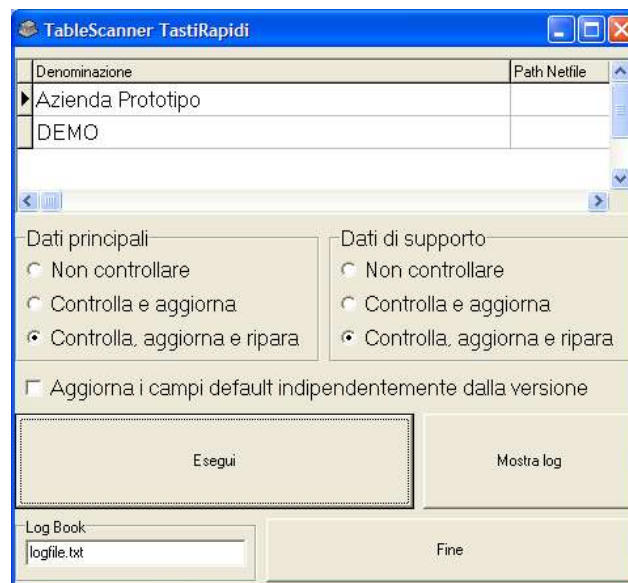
TableScanner TastiRapidi

| Denominazione | Path Netfile |
|---|---|
| Azienda Prototipo | |
| DEMO | |

Dati principali
Non controllare
Controlla e aggiorna
Controlla, aggiorna e ripara

Dati di supporto
Non controllare
Controlla e aggiorna
Controlla, aggiorna e ripara

Aggiorna i campi default indipendentemente dalla versione

Esegui

Mostra log

Log Book
logfile.txt

Fine